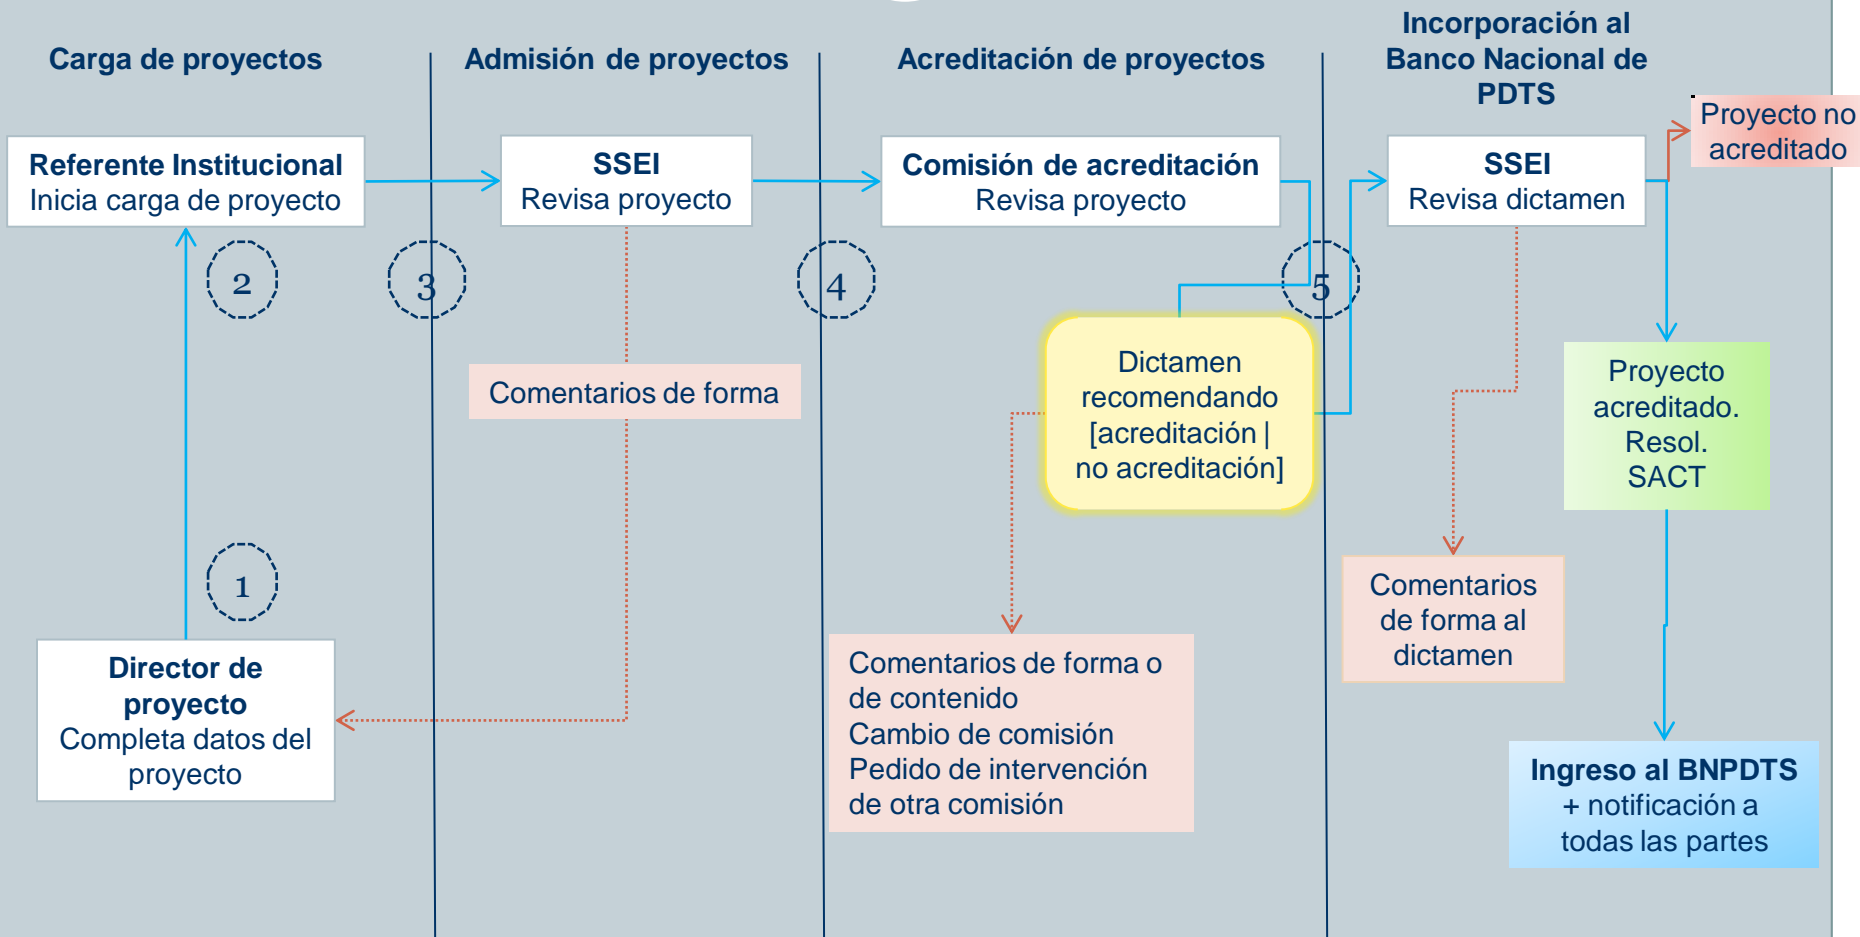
Carga de proyectos

Admisión de proyectos

Acreditación de proyectos

Incorporación al Banco Nacional de PDTS

Referente Institucional
Inicia carga de proyecto

SSEI
Revisa proyecto

Comisión de acreditación
Revisa proyecto

SSEI
Revisa dictamen

Proyecto no acreditado

2

3

4

5

Comentarios de forma

Dictamen recomendando [acreditación | no acreditación]

Proyecto acreditado. Resol. SACT

1

Comentarios de forma al dictamen

Director de proyecto
Completa datos del proyecto

Comentarios de forma o de contenido
Cambio de comisión
Pedido de intervención de otra comisión

Ingreso al BNPDTS
+ notificación a todas las partes